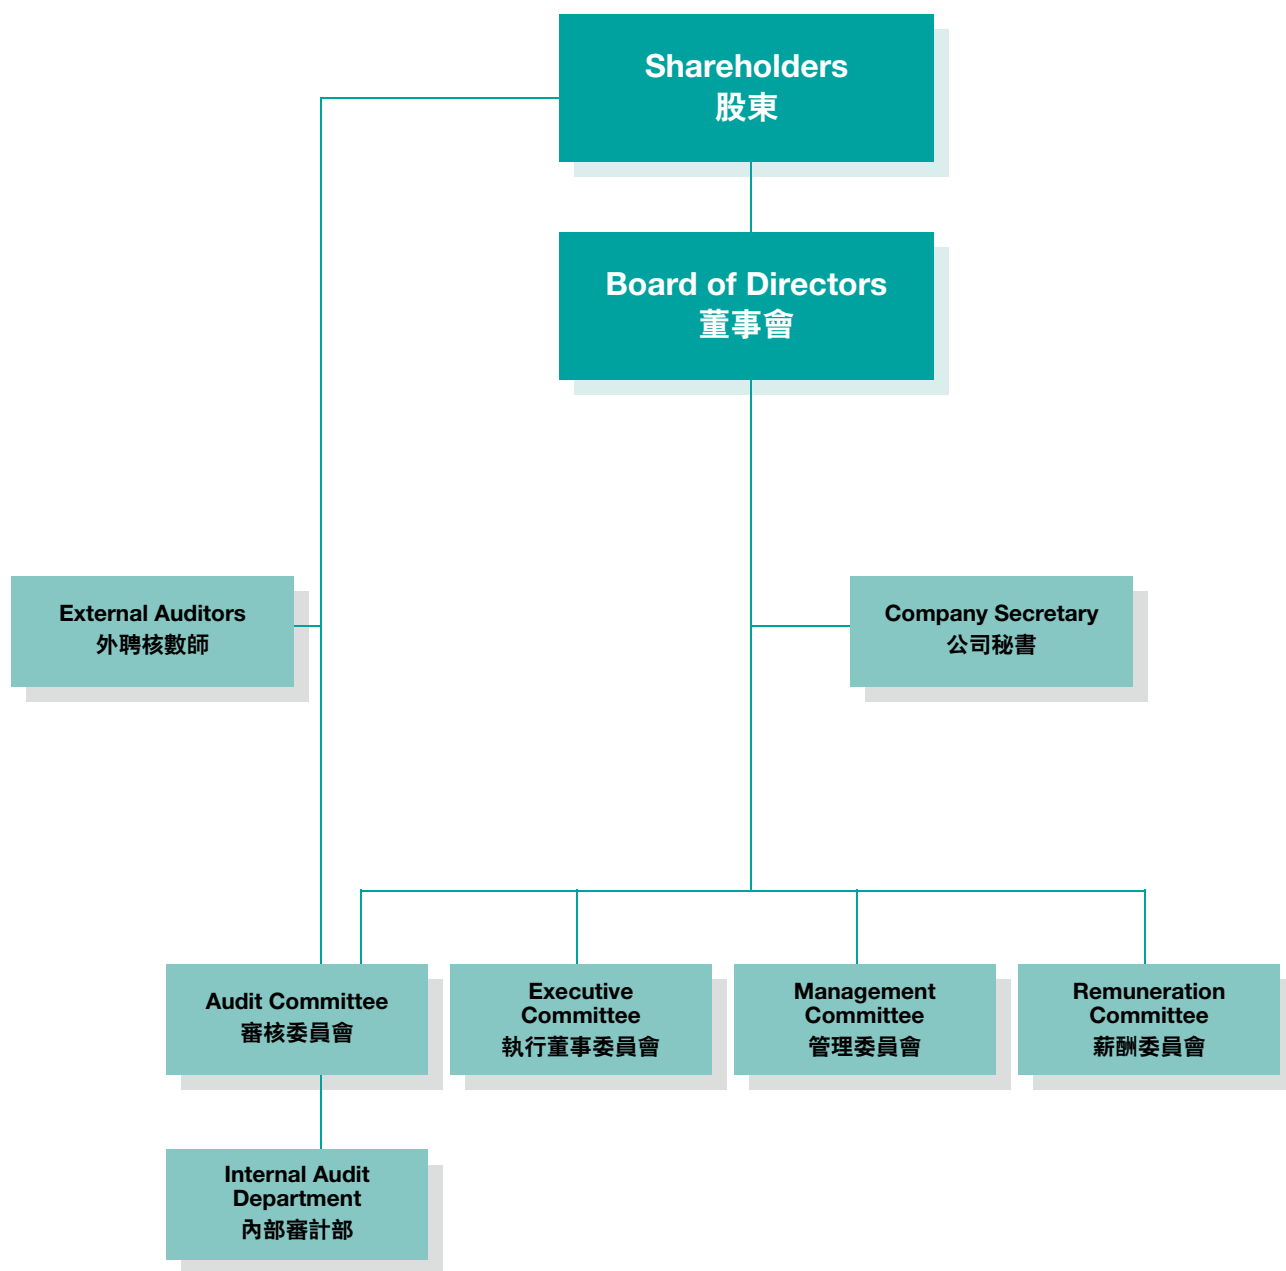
Shareholders
股東

Board of Directors
董事會

External Auditors
外聘核數師

Company Secretary
公司秘書

Audit Committee
審核委員會

Executive Committee
執行董事委員會

Management Committee
管理委員會

Remuneration Committee
薪酬委員會

Internal Audit Department
內部審計部